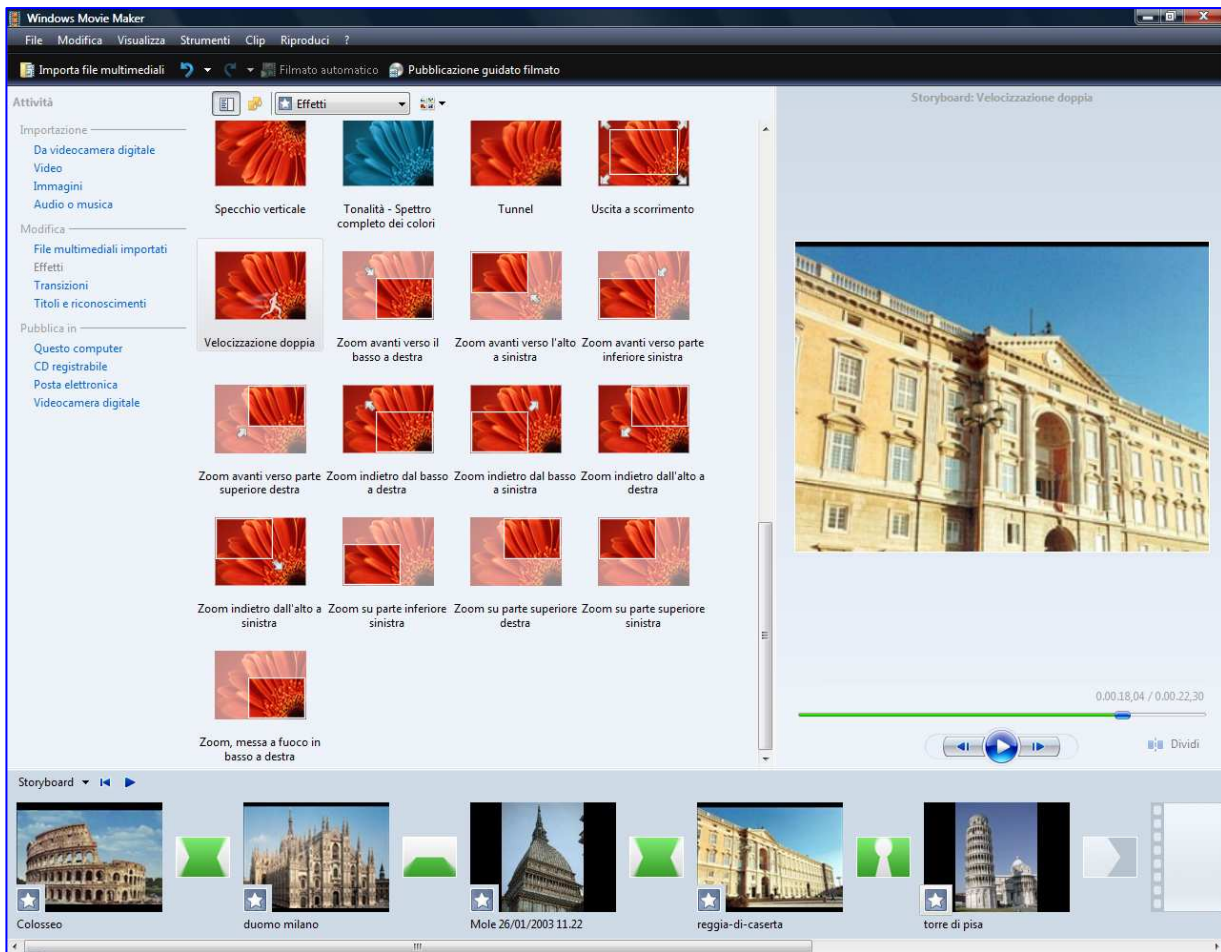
Windows Movie Maker

File Modifica Visualizza Strumenti Clip Riproduci ?

Importa file multimediali Filmato automatico Pubblicazione guidata filmato

Attività

Importazione
Da videocamera digitale
Video
Immagini
Audio o musica

Modifica
File multimediali importati
Effetti
Transizioni
Titoli e riconoscimenti

Pubblica in
Questo computer
CD registrabile
Posta elettronica
Videocamera digitale

Effetti

Specchio verticale
Tonalità - Spettro completo dei colori
Tunnel
Uscita a scorrimento
Velocizzazione doppia
Zoom avanti verso il basso a destra
Zoom avanti verso l'alto a sinistra
Zoom avanti verso parte inferiore sinistra
Zoom avanti verso parte superiore destra
Zoom indietro dal basso a destra
Zoom indietro dal basso a sinistra
Zoom indietro dall'alto a destra
Zoom indietro dall'alto a sinistra
Zoom su parte inferiore sinistra
Zoom su parte superiore destra
Zoom su parte superiore sinistra
Zoom, messa a fuoco in basso a destra

Storyboard: Velocizzazione doppia

0.00.18,04 / 0.00.22,30

Dividi

Storyboard

Colosseo
duomo milano
Mole 26/01/2003 11.22
reggia-di-caserta
torre di pisa